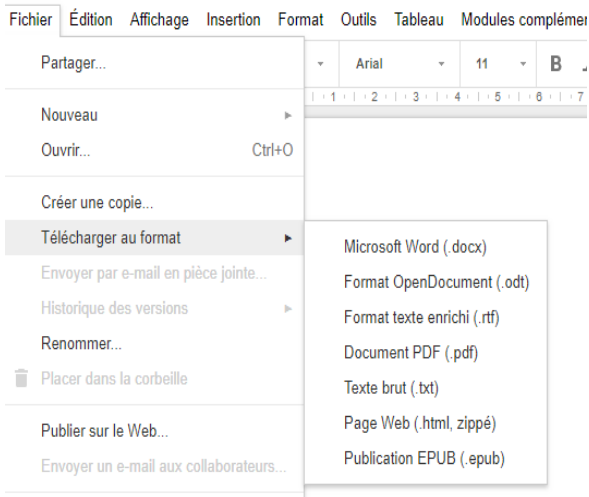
Fichier Édition Affichage Insertion Format Outils Tableau Modules complémer

Partager...

Arial 11 B

1 · 1 · 2 · 1 · 3 · 1 · 4 · 1 · 5 · 1 · 6 · 1 · 7

Nouveau

Ouvrir... Ctrl+O

Créer une copie...

Télécharger au format

Envoyer par e-mail en pièce jointe...

Historique des versions

Renommer...

Placer dans la corbeille

Publier sur le Web...

Envoyer un e-mail aux collaborateurs...

Microsoft Word (.docx)

Format OpenDocument (.odt)

Format texte enrichi (.rtf)

Document PDF (.pdf)

Texte brut (.txt)

Page Web (.html, zippé)

Publication EPUB (.epub)